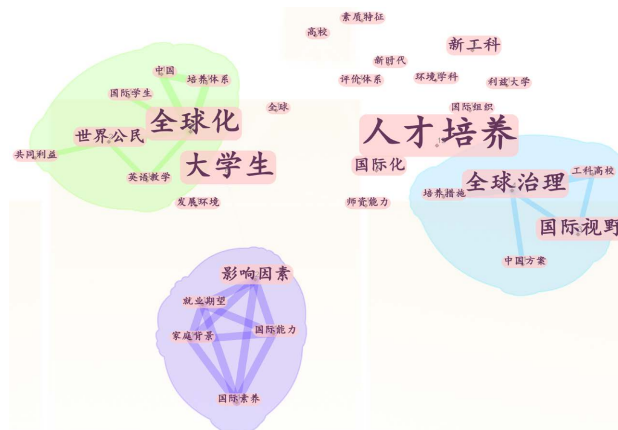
素质特征
高校
新工科
新时代
中国
培养体系
评价体系
环境学科
利兹大学
国际学生
全球
国际组织
全球化
人才培养
世界公民
共同利益
大学生
国际化
工科高校
全球治理
英语教学
培养措施
发展环境
师资能力
国际视野
中国方案
影响因素
就业期望
家庭背景
国际能力
国际素养